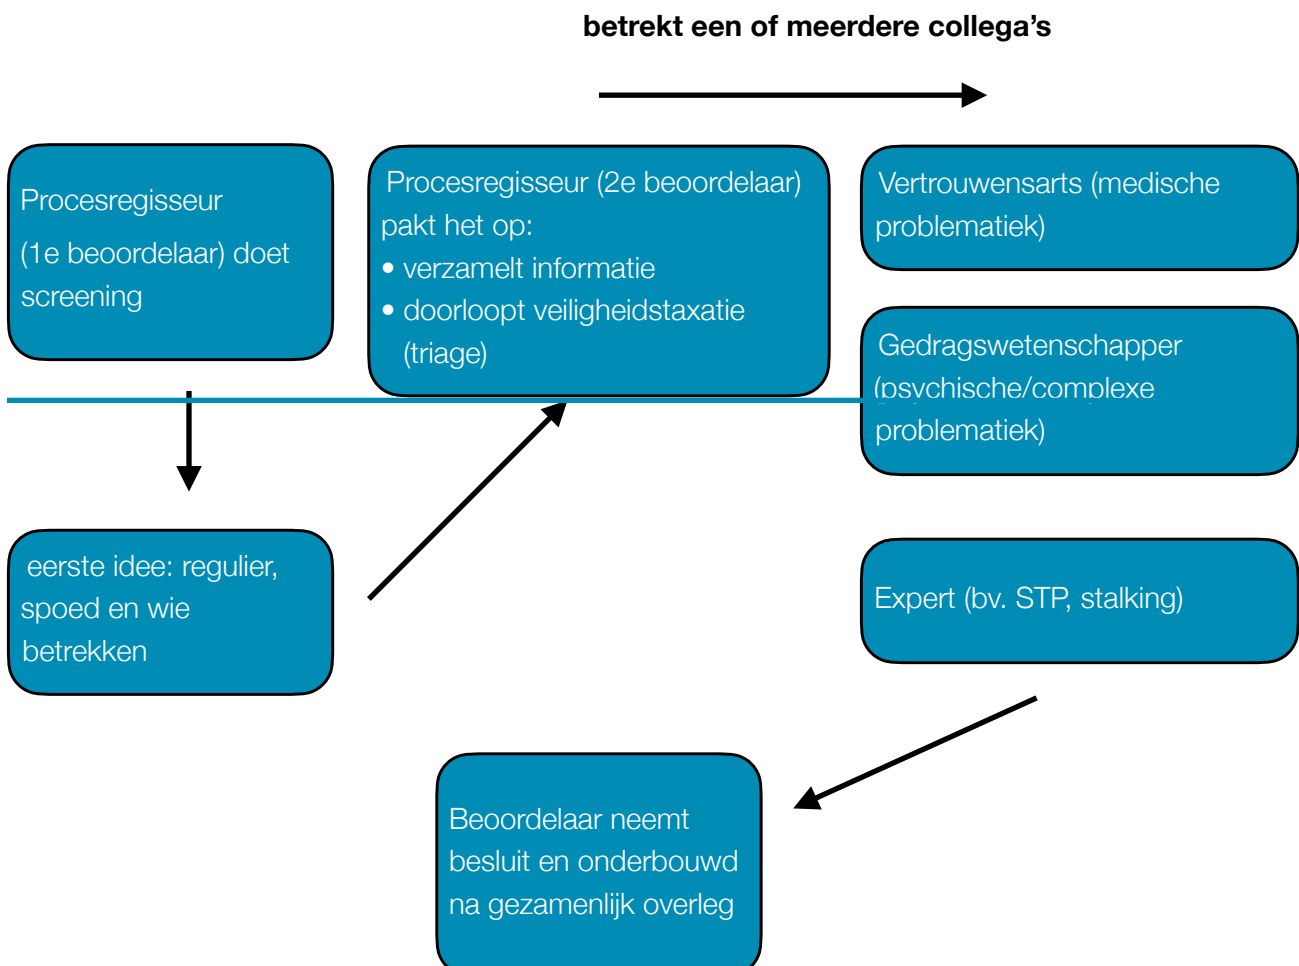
betrekt een of meerdere collega’s

Procesregisseur (1e beoordelaar) doet screening

Procesregisseur (2e beoordelaar) pakt het op:
• verzamelt informatie
• doorloopt veiligheidstaxatie (triage)

Vertrouwensarts (medische problematiek)

Gedragswetenschapper (psychische/complexe problematiek)

eerste idee: regulier, spoed en wie betrekken

Expert (bv. STP, stalking)

Beoordelaar neemt besluit en onderbouwd na gezamenlijk overleg